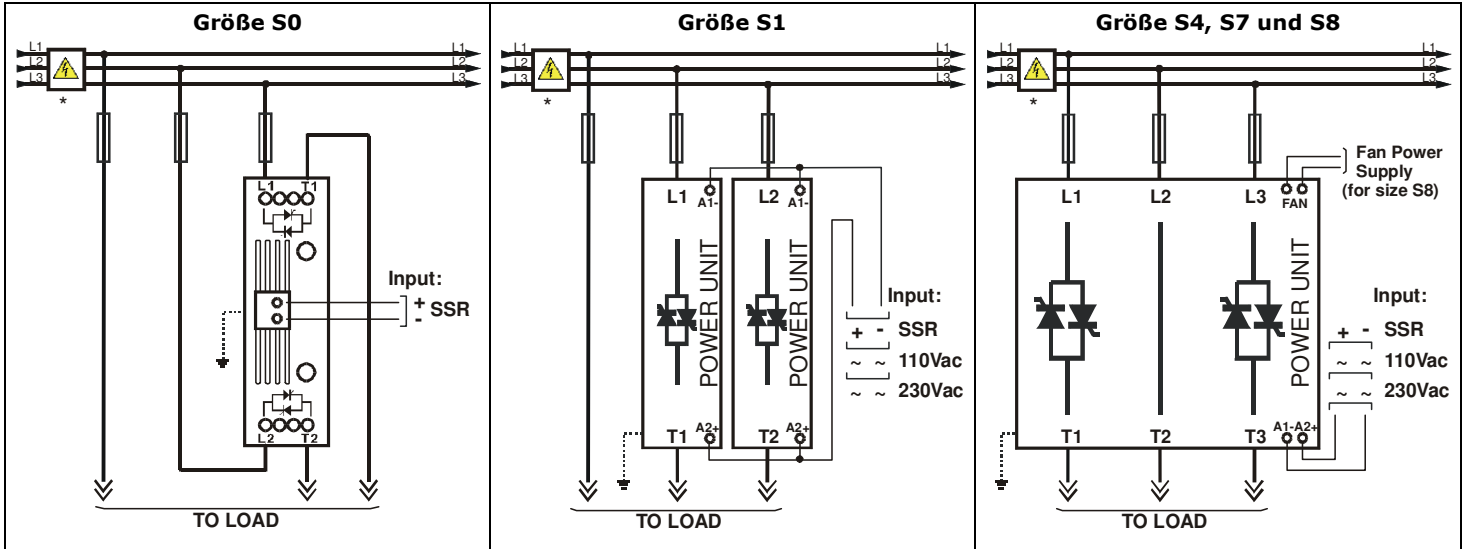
Größe S0

L1
L2
L3
L1
L2
L3
*

L1 T1
L2 T2

Input:
+ SSR
-

TO LOAD

Größe S1

L1
L2
L3
L1
L2
L3
*

L1 A1-
L2 A1-
POWER UNIT
POWER UNIT
T1 A2+
T2 A2+

Input:
+ - SSR
~ ~ 110Vac
~ ~ 230Vac

TO LOAD

Größe S4, S7 und S8

L1
L2
L3
L1
L2
L3
*

Fan Power Supply (for size S8)
FAN

L1
L2
L3
POWER UNIT
T1
T2
T3
A1- A2+

Input:
+ - SSR
~ ~ 110Vac
~ ~ 230Vac

TO LOAD